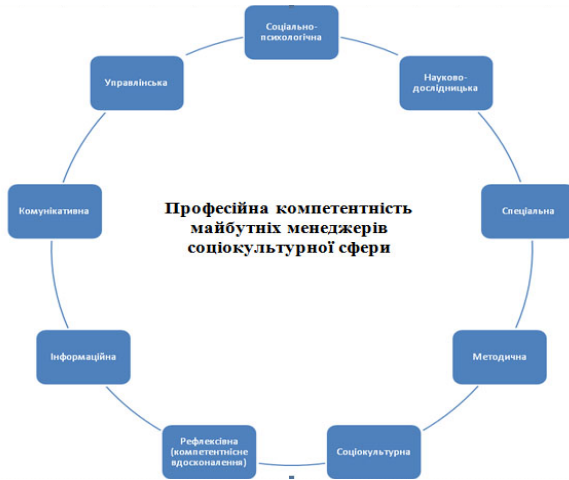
Соціально-психологічна

Науково-дослідницька

Спеціальна

Методична

Соціокультурна

Рефлексівна (компетентнісне вдосконалення)

Інформаційна

Комунікативна

Управлінська

Професійна компетентність майбутніх менеджерів соціокультурної сфери